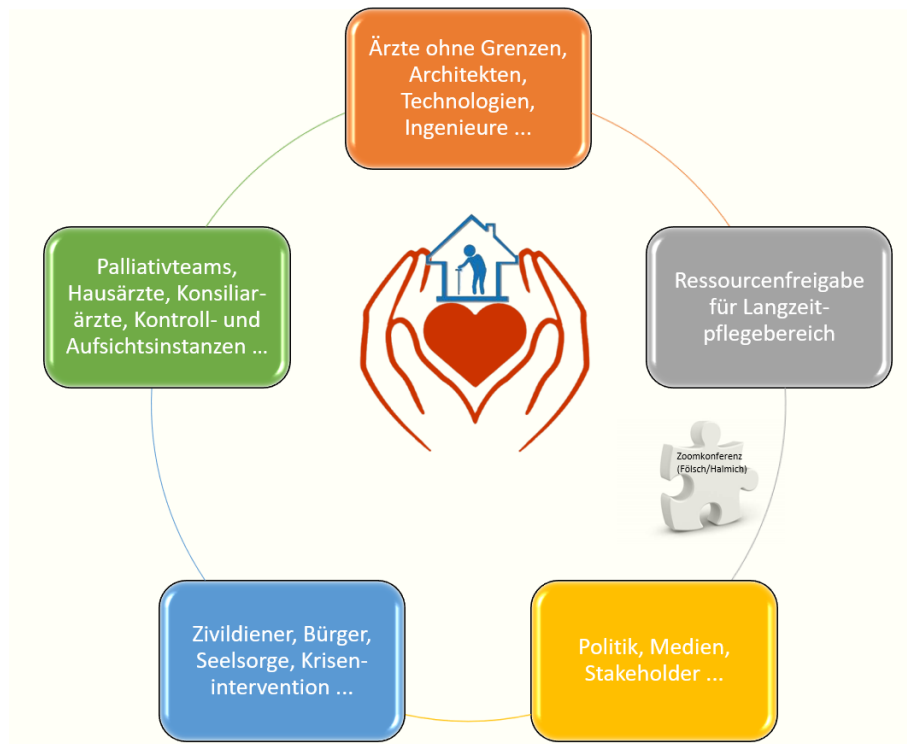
Ärzte ohne Grenzen, Architekten, Technologien, Ingenieure ...

Ressourcenfreigabe für Langzeitpflegebereich

Zoomkonferenz (Fölsch/Halmich)

Politik, Medien, Stakeholder ...

Zivildiener, Bürger, Seelsorge, Krisenintervention ...

Palliativteams, Hausärzte, Konsiliarärzte, Kontroll- und Aufsichtsinstanzen ...